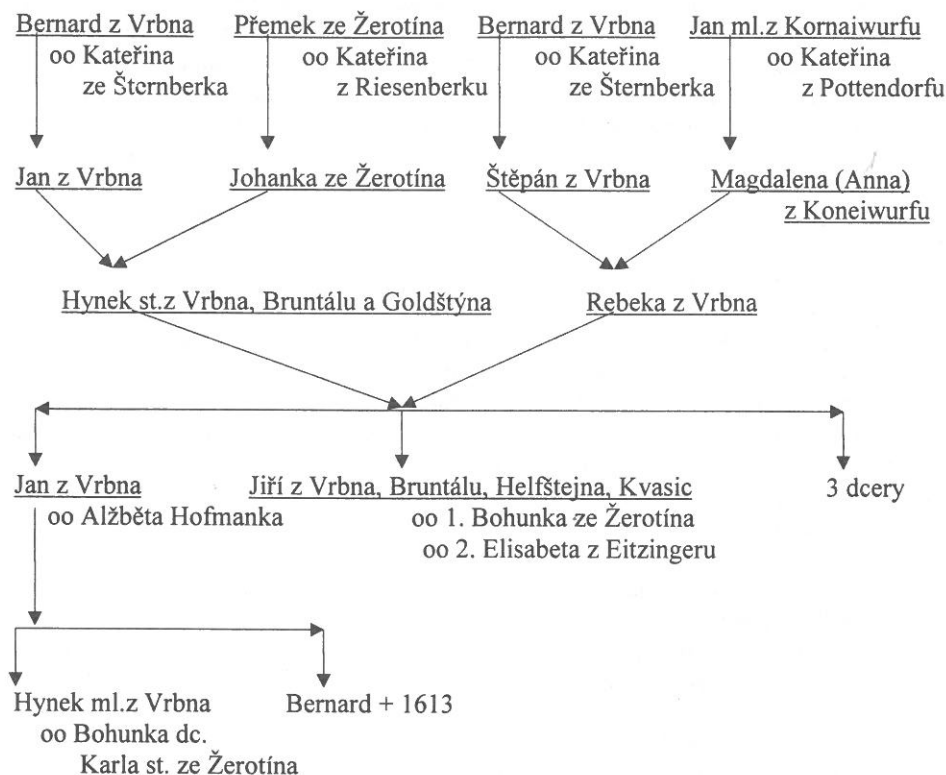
Bernard z Vrbna
oo Kateřina
ze Šternberka

Přemek ze Žerotína
oo Kateřina
z Riesenberku

Bernard z Vrbna
oo Kateřina
ze Šternberka

Jan ml.z Kornaiwurfu
oo Kateřina
z Pottendorfu

Jan z Vrbna

Johanka ze Žerotína

Štěpán z Vrbna

Magdalena (Anna)
z Koneiwurfu

Hynek st.z Vrbna, Bruntálu a Goldštýna

Rebeka z Vrbna

Jan z Vrbna
oo Alžběta Hofmanka

Jiří z Vrbna, Bruntálu, Helfštejna, Kvasic
oo 1. Bohunka ze Žerotína
oo 2. Elisabeta z Eitzingeru

3 dcery

Hynek ml.z Vrbna
oo Bohunka dc.
Karla st. ze Žerotína

Bernard + 1613